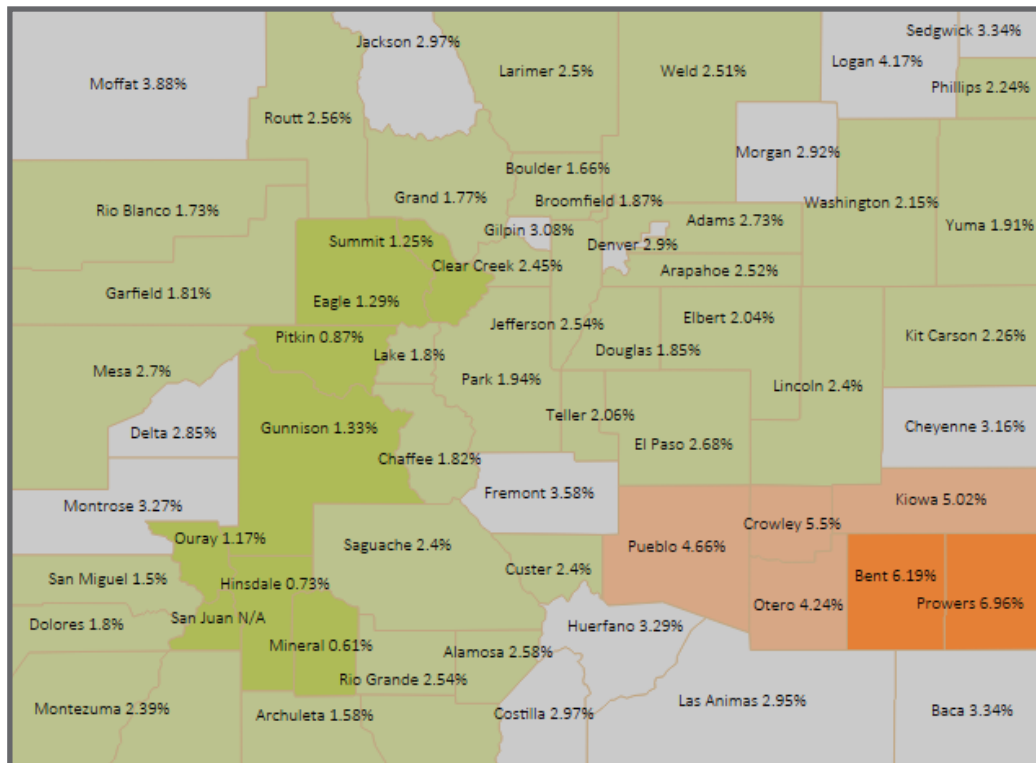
Jackson 2.97%
Sedgwick 3.34%
Moffat 3.88%
Larimer 2.5%
Weld 2.51%
Logan 4.17%
Phillips 2.24%
Routt 2.56%
Morgan 2.92%
Boulder 1.66%
Grand 1.77%
Broomfield 1.87%
Washington 2.15%
Rio Blanco 1.73%
Adams 2.73%
Yuma 1.91%
Gilpin 3.08%
Summit 1.25%
Denver 2.9%
Clear Creek 2.45%
Arapahoe 2.52%
Garfield 1.81%
Eagle 1.29%
Jefferson 2.54%
Elbert 2.04%
Kit Carson 2.26%
Pitkin 0.87%
Douglas 1.85%
Lake 1.8%
Mesa 2.7%
Park 1.94%
Lincoln 2.4%
Teller 2.06%
Delta 2.85%
Gunnison 1.33%
Cheyenne 3.16%
El Paso 2.68%
Chaffee 1.82%
Fremont 3.58%
Montrose 3.27%
Kiowa 5.02%
Crowley 5.5%
Ouray 1.17%
Saguache 2.4%
Pueblo 4.66%
Custer 2.4%
Bent 6.19%
San Miguel 1.5%
Hinsdale 0.73%
Prowers 6.96%
Otero 4.24%
San Juan N/A
Dolores 1.8%
Huerfano 3.29%
Mineral 0.61%
Alamosa 2.58%
Rio Grande 2.54%
Montezuma 2.39%
Archuleta 1.58%
Costilla 2.97%
Las Animas 2.95%
Baca 3.34%